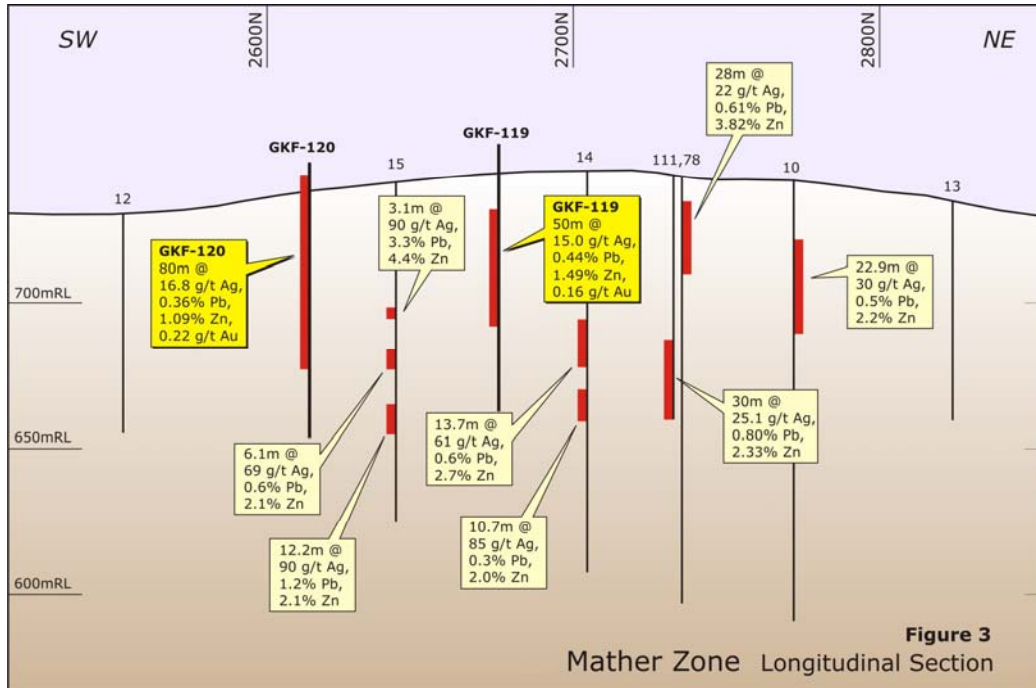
SW

2600N

2700N

2800N

NE

GKF-120

15

GKF-119

14

111,78

10

13

12

28m @
22 g/t Ag,
0.61% Pb,
3.82% Zn

3.1m @
90 g/t Ag,
3.3% Pb,
4.4% Zn

GKF-119
50m @
15.0 g/t Ag,
0.44% Pb,
1.49% Zn,
0.16 g/t Au

GKF-120
80m @
16.8 g/t Ag,
0.36% Pb,
1.09% Zn,
0.22 g/t Au

22.9m @
30 g/t Ag,
0.5% Pb,
2.2% Zn

700mRL

650mRL

600mRL

6.1m @
69 g/t Ag,
0.6% Pb,
2.1% Zn

13.7m @
61 g/t Ag,
0.6% Pb,
2.7% Zn

30m @
25.1 g/t Ag,
0.80% Pb,
2.33% Zn

12.2m @
90 g/t Ag,
1.2% Pb,
2.1% Zn

10.7m @
85 g/t Ag,
0.3% Pb,
2.0% Zn

Figure 3

Mather Zone Longitudinal Section